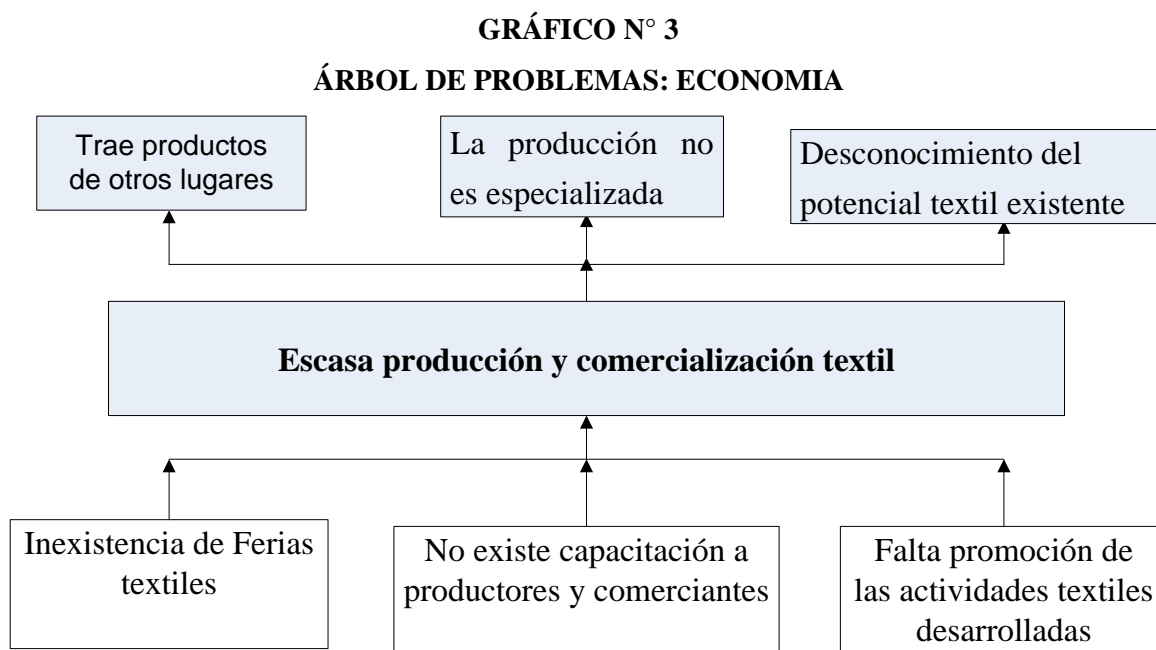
GRÁFICO N° 3

ÁRBOL DE PROBLEMAS: ECONOMIA

Trae productos de otros lugares

La producción no es especializada

Desconocimiento del potencial textil existente

Escasa producción y comercialización textil

Inexistencia de Ferias textiles

No existe capacitación a productores y comerciantes

Falta promoción de las actividades textiles desarrolladas